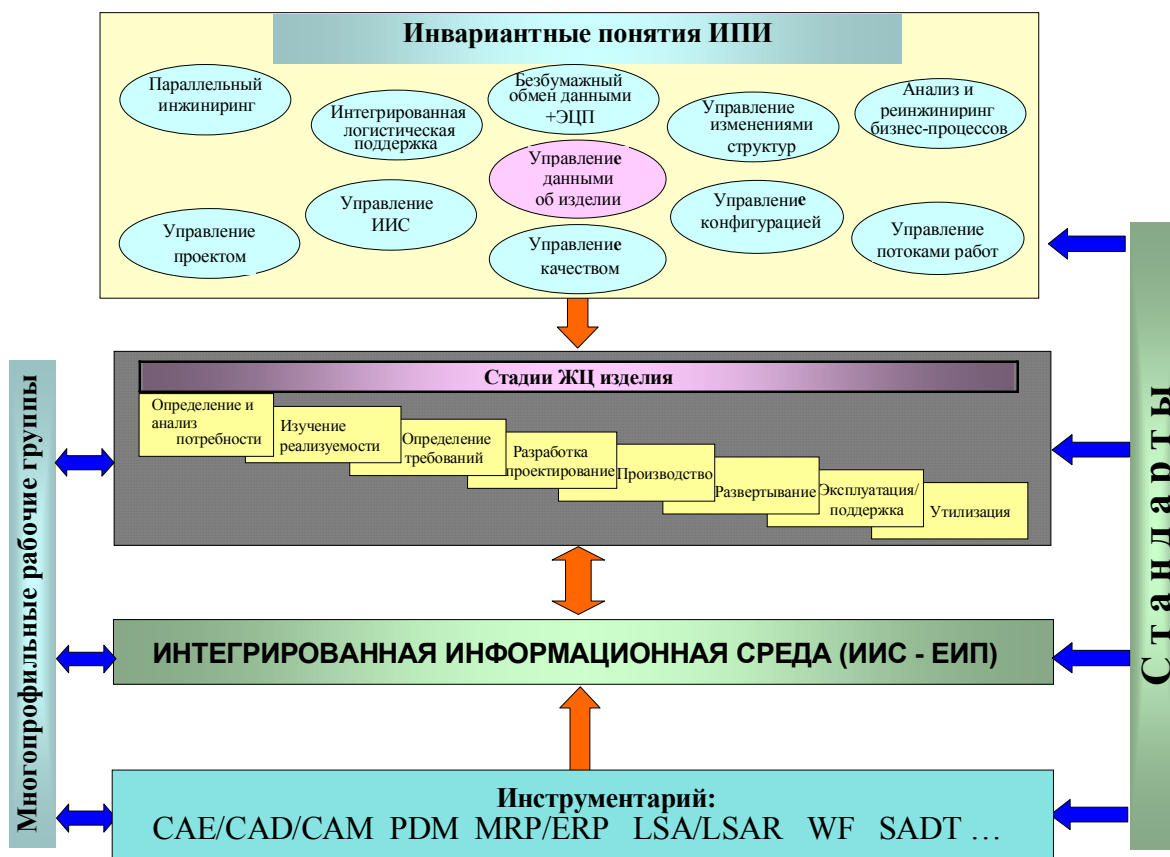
Инвариантные понятия ИПИ

Параллельный инжиниринг

Интегрированная логистическая поддержка

Безбумажный обмен данными +ЭЦП

Управление изменениями структур

Анализ и реинжиниринг бизнес-процессов

Управление данными об изделии

Управление ИИС

Управление конфигурацией

Управление проектом

Управление качеством

Управление потоками работ

Стадии ЖЦ изделия

Определение и анализ потребности

Изучение реализуемости

Определение требований

Разработка проектирование

Производство

Развертывание

Эксплуатация/ поддержка

Утилизация

ИНТЕГРИРОВАННАЯ ИНФОРМАЦИОННАЯ СРЕДА (ИИС - ЕИП)

Инструментарий:
CAE/CAD/CAM PDM MRP/ERP LSA/LSAR WF SADT …

Многопрофильные рабочие группы

Стандарты